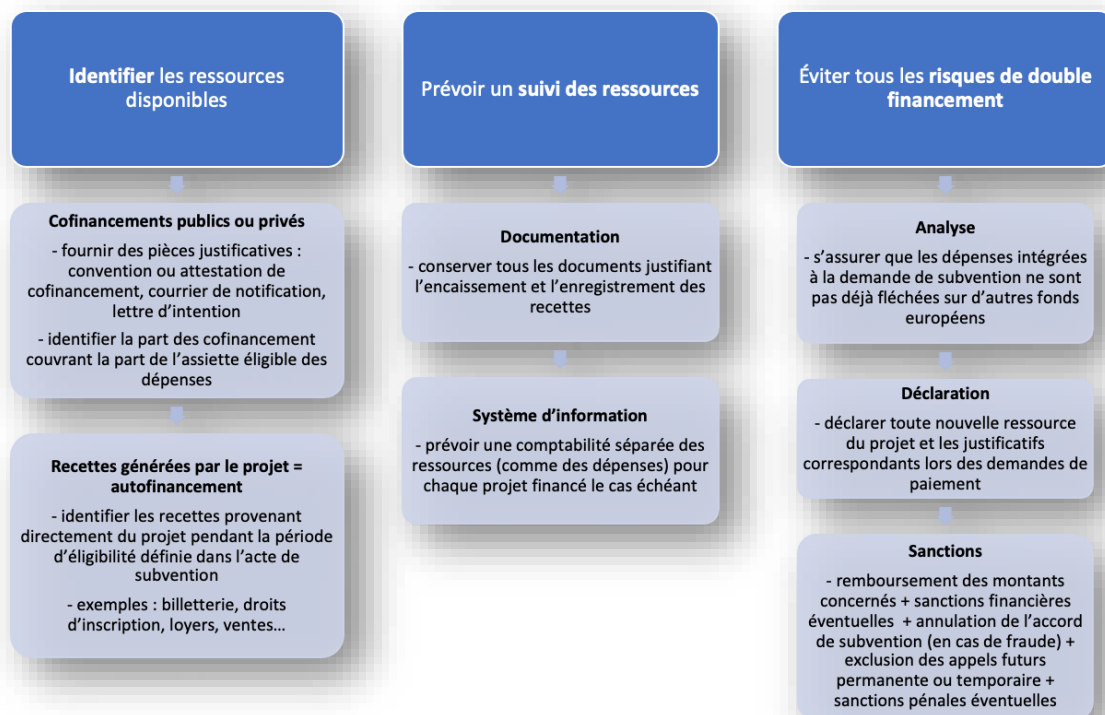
**Identifier** les ressources disponibles

**Cofinancements publics ou privés**

- fournir des pièces justificatives : convention ou attestation de cofinancement, courrier de notification, lettre d'intention

- identifier la part des cofinancement couvrant la part de l'assiette éligible des dépenses

**Recettes générées par le projet = autofinancement**

- identifier les recettes provenant directement du projet pendant la période d'éligibilité définie dans l'acte de subvention

- exemples : billetterie, droits d'inscription, loyers, ventes…

Prévoir un **suivi des ressources**

**Documentation**

- conserver tous les documents justifiant l'encaissement et l'enregistrement des recettes

**Système d'information**

- prévoir une comptabilité séparée des ressources (comme des dépenses) pour chaque projet financé le cas échéant

Éviter tous les **risques de double financement**

**Analyse**

- s'assurer que les dépenses intégrées à la demande de subvention ne sont pas déjà fléchées sur d'autres fonds européens

**Déclaration**

- déclarer toute nouvelle ressource du projet et les justificatifs correspondants lors des demandes de paiement

**Sanctions**

- remboursement des montants concernés + sanctions financières éventuelles + annulation de l'accord de subvention (en cas de fraude) + exclusion des appels futurs permanente ou temporaire + sanctions pénales éventuelles